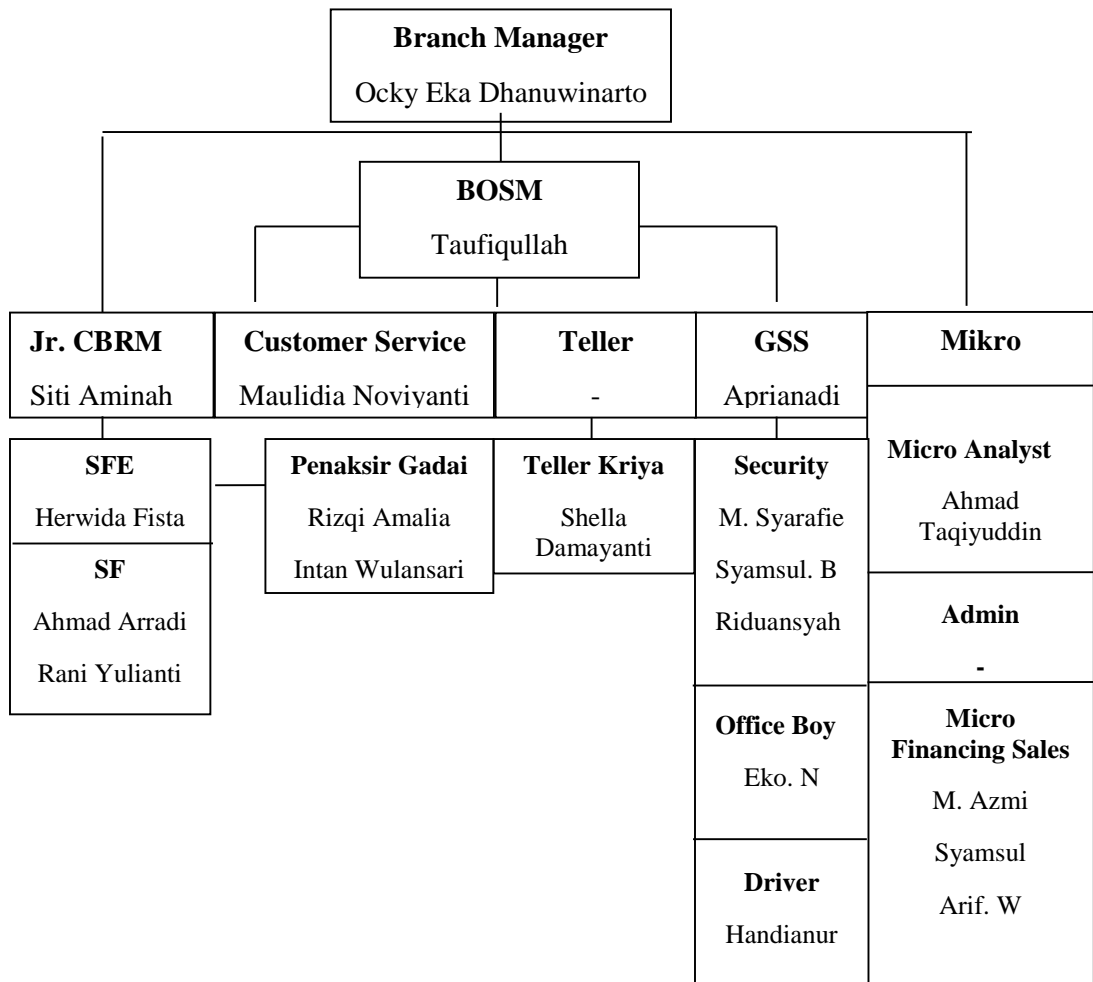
Branch Manager
Ocky Eka Dhanuwinarto

BOSM
Taufiqullah

Jr. CBRM
Siti Aminah

Customer Service
Maulidia Noviyanti

Teller
-

GSS
Aprianadi

Mikro

SFE
Herwida Fista

SF
Ahmad Arradi
Rani Yulianti

Penaksir Gadai
Rizqi Amalia
Intan Wulansari

Teller Kriya
Shella Damayanti

Security
M. Syarafie
Syamsul. B
Riduansyah

Office Boy
Eko. N

Driver
Handianur

Micro Analyst
Ahmad Taqiyuddin

Admin
-

Micro Financing Sales
M. Azmi
Syamsul
Arif. W